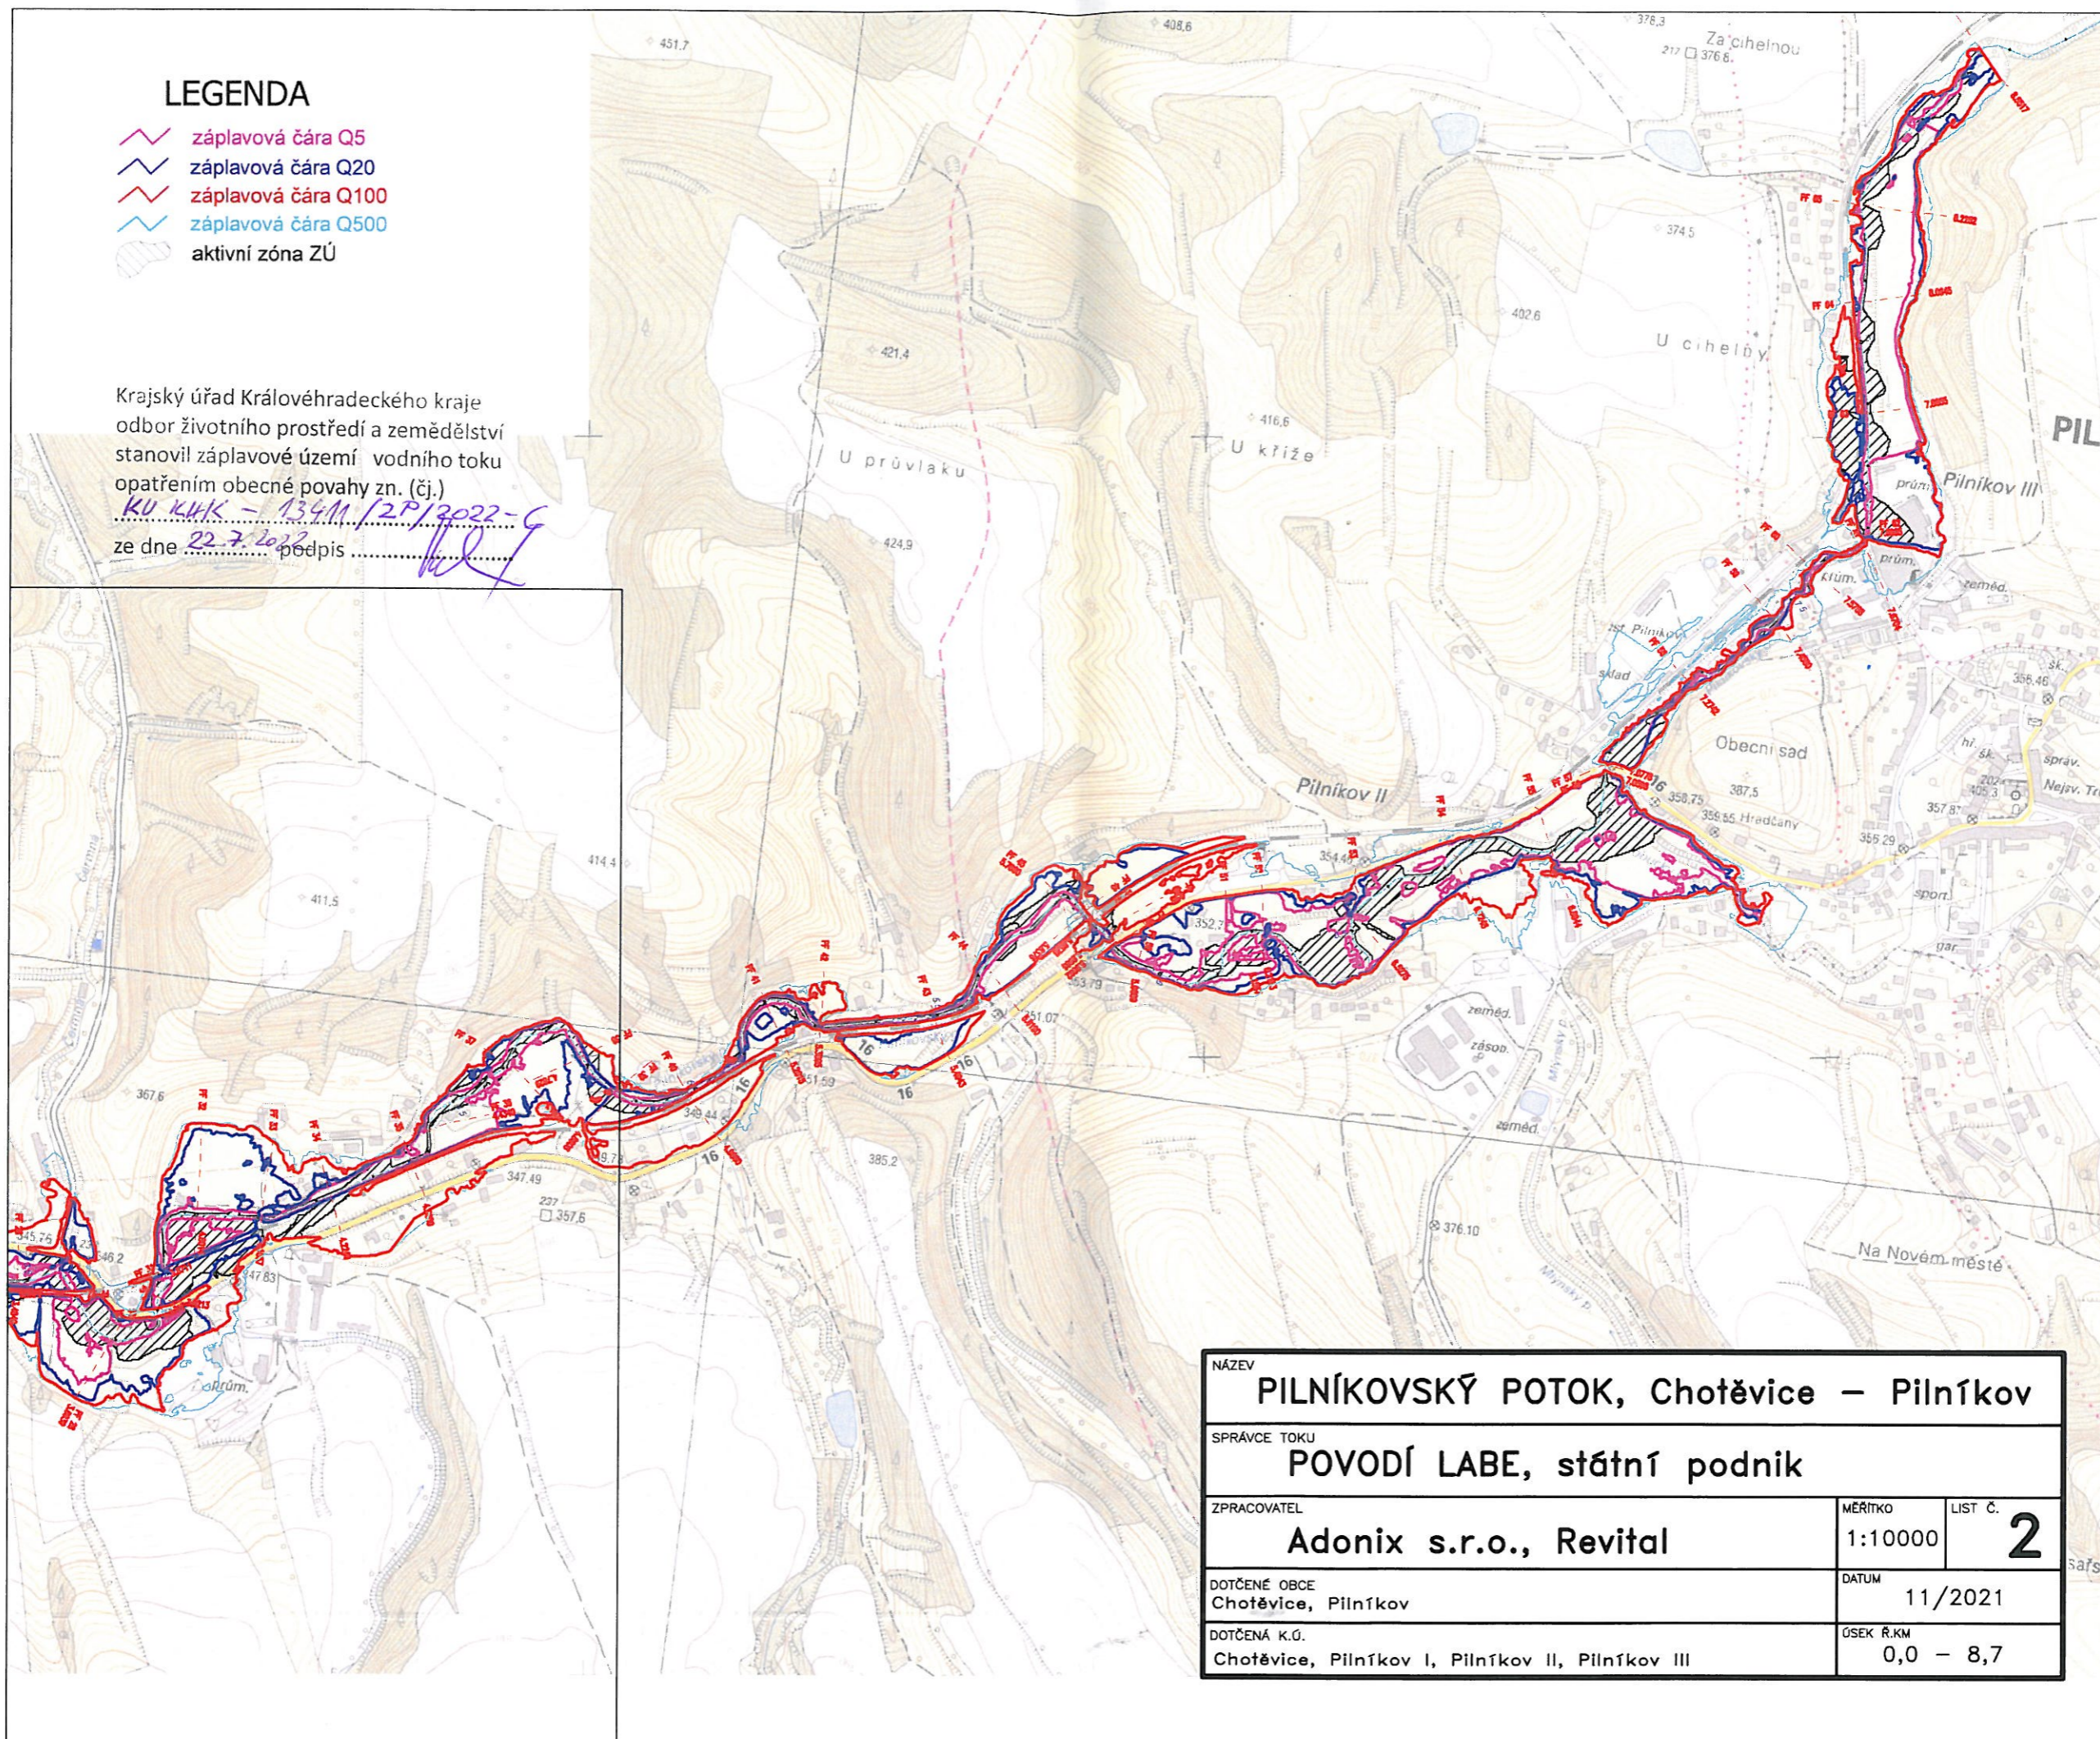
LEGENDA
záplavová čára Q5
záplavová čára Q20
záplavová čára Q100
záplavová čára Q500
aktivní zóna ZÚ

Krajský úřad Královéhradeckého kraje odbor životního prostředí a zemědělství stanovil záplavové území vodního toku opatřením obecné povahy zn. (čj.)
KU KHK - 1341 /ZP/ 2022 - 9
ze dne 22.7.2022 podpis ..........

451,7
408,6
378,3
Za cihelnou
376,6
374,5
402,6
U cihelny
421,4
416,6
U křiže
U průvlaku
424,9
PIL
Pilníkov III
prům.
zeměd.
Obecní sad
Pilníkov II
387,5
358,75
359,55 Hradčany
355,46
355,29
357,87
405,3
Nejv. Tr.
sport.
gar.
414,4
411,5
354,6
352,7
353,79
351,07
351,59
349,44
347,49
357,6
367,6
345,76
346,2
347,83
385,2
376,10
zeměd.
zásob.
Na Novém městě
prům.
16

NÁZEV
PILNÍKOVSKÝ POTOK, Chotěvice – Pilníkov
SPRÁVCE TOKU
POVODÍ LABE, státní podnik
ZPRACOVATEL
Adonix s.r.o., Revital
MĚŘÍTKO
1:10000
LIST Č.
2
DOTČENÉ OBCE
Chotěvice, Pilníkov
DATUM
11/2021
DOTČENÁ K.Ú.
Chotěvice, Pilníkov I, Pilníkov II, Pilníkov III
ÚSEK Ř.KM
0,0 – 8,7